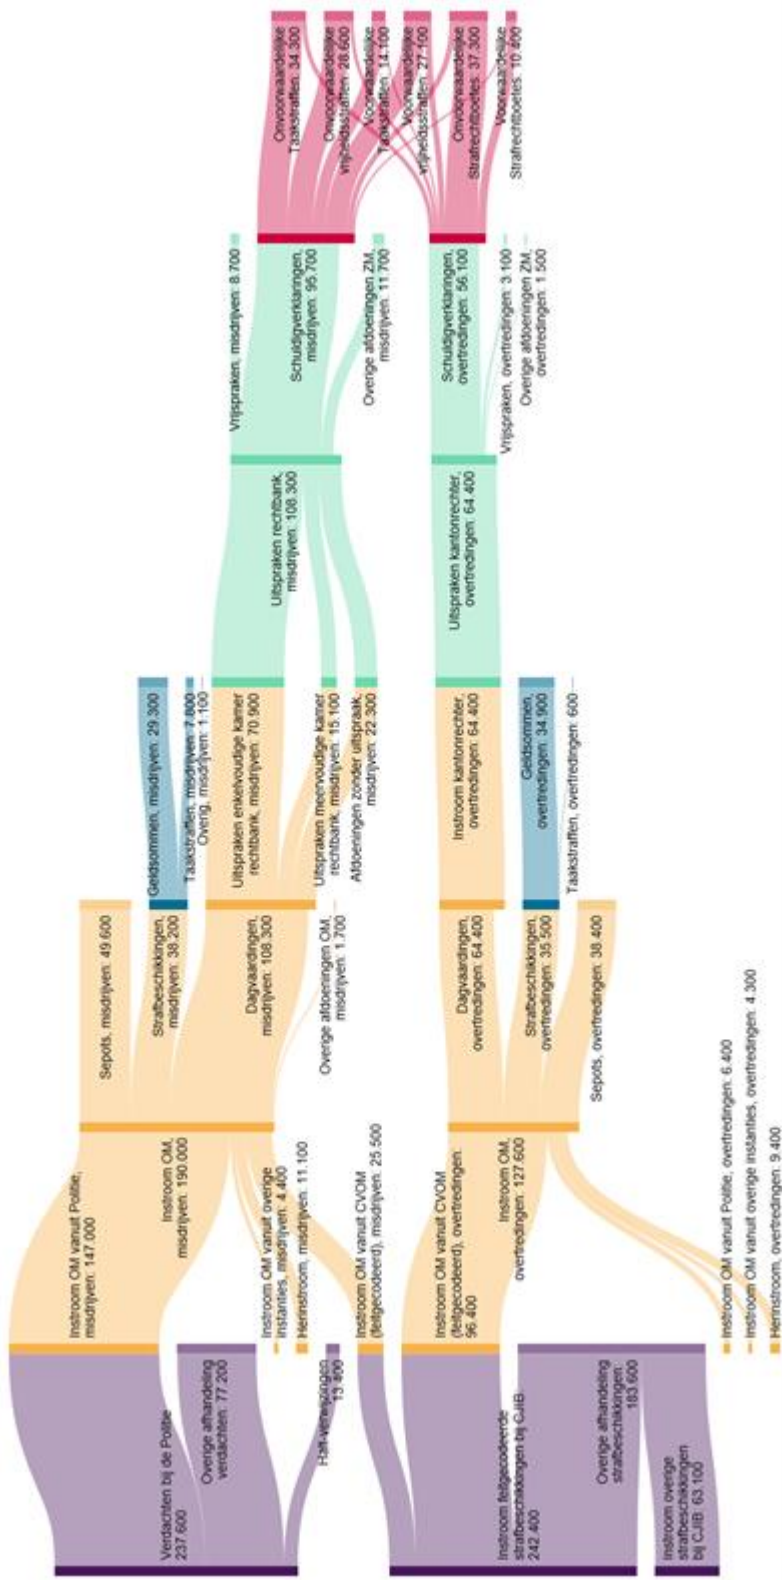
Verdachten bij de Politie 237.600

Overige afhandeling verdachten: 77.200

Halt-verwijzingen 13.800

Instroom feitgecodeerde strafbeschikkingen bij CJIB 242.400

Overige afhandeling strafbeschikkingen: 183.600

Instroom overige strafbeschikkingen bij CJIB: 63.100

Instroom OM vanuit Politie, misdrijven: 147.000

Instroom OM, misdrijven: 190.000

Instroom OM vanuit overige instanties, misdrijven: 4.400

Herinstroom, misdrijven: 11.100

Instroom OM vanuit CVOM (feitgecodeerd), misdrijven: 25.500

Instroom OM vanuit CVOM (feitgecodeerd), overtredingen: 96.400

Instroom OM, overtredingen: 127.600

Instroom OM vanuit Politie, overtredingen: 6.400

Instroom OM vanuit overige instanties, overtredingen: 4.300

Herinstroom, overtredingen: 9.400

Sepots, misdrijven: 49.600

Strafbeschikkingen, misdrijven: 38.200

Dagvaardingen, misdrijven: 108.300

Overige afdoeningen OM, misdrijven: 1.700

Dagvaardingen, overtredingen: 64.400

Strafbeschikkingen, overtredingen: 35.500

Sepots, overtredingen: 38.400

Geldsommen, misdrijven: 29.300

Taakstraffen, misdrijven: 7.800

Overig, misdrijven: 1.100

Uitspraken enkelvoudige kamer rechtbank, misdrijven: 70.900

Uitspraken meervoudige kamer rechtbank, misdrijven: 15.100

Afdoeningen zonder uitspraak, misdrijven: 22.300

Instroom kantonrechter, overtredingen: 64.400

Geldsommen, overtredingen: 34.900

Taakstraffen, overtredingen: 600

Uitspraken rechtbank, misdrijven: 108.300

Uitspraken kantonrechter, overtredingen: 64.400

Vrijspraken, misdrijven: 8.700

Schuldigverklaringen, misdrijven: 95.700

Overige afdoeningen ZM, misdrijven: 11.700

Schuldigverklaringen, overtredingen: 56.100

Vrijspraken, overtredingen: 3.100

Overige afdoeningen ZM, overtredingen: 1.500

Onvoorwaardelijke Taakstraffen: 34.300

Onvoorwaardelijke Vrijheidsstraffen: 28.600

Voorwaardelijke Taakstraffen: 14.100

Voorwaardelijke Vrijheidsstraffen: 27.100

Onvoorwaardelijke Strafrechtboetes: 37.300

Voorwaardelijke Strafrechtboetes: 10.400